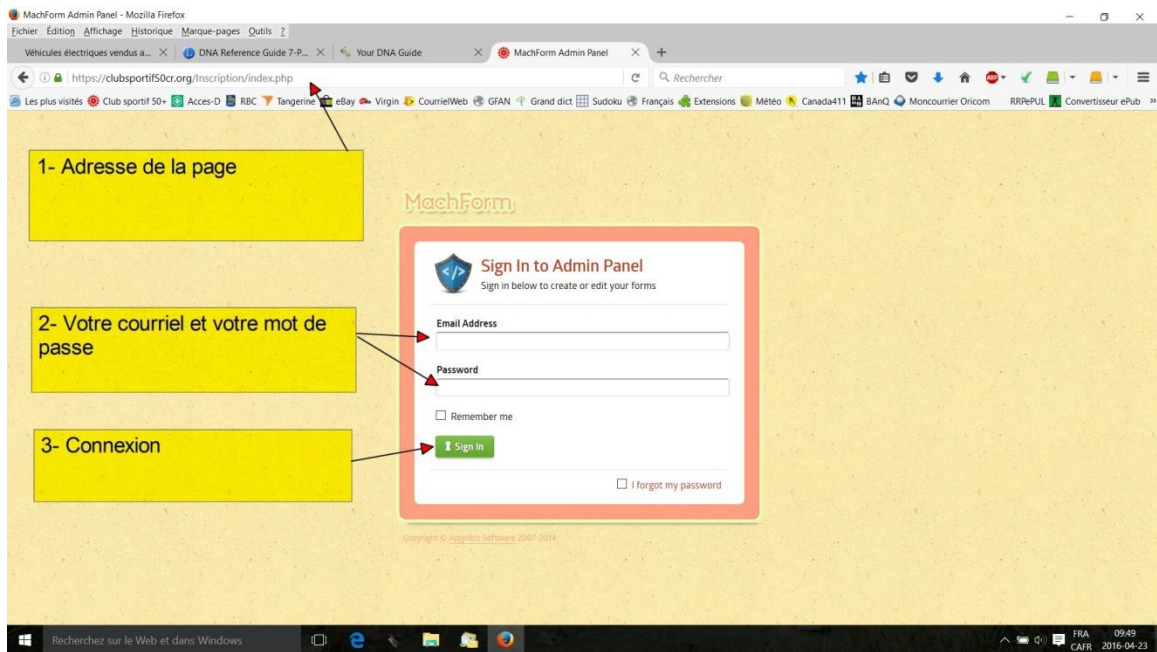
MachForm Admin Panel - Mozilla Firefox
Fichier Édition Affichage Historique Marque-pages Outils ?

Véhicules électriques vendus a... ×
DNA Reference Guide 7-P... ×
Your DNA Guide ×
MachForm Admin Panel ×
+

https://clubsportif50cr.org/Inscription/index.php
Rechercher

Les plus visités
Club sportif 50+
Acces-D
RBC
Tangerine
eBay
Virgin
CourrielWeb
GFAN
Grand dict
Sudoku
Français
Extensions
Météo
Canada411
BAnQ
Moncourrier Oricom
RRPePUL
Convertisseur ePub

1- Adresse de la page

MachForm

Sign In to Admin Panel
Sign in below to create or edit your forms

2- Votre courriel et votre mot de passe

Email Address

Password

Remember me

3- Connexion

Sign In

I forgot my password

Copyright © Appnitro Software 2007-2014

Recherchez sur le Web et dans Windows

FRA
CAFR
09:49
2016-04-23